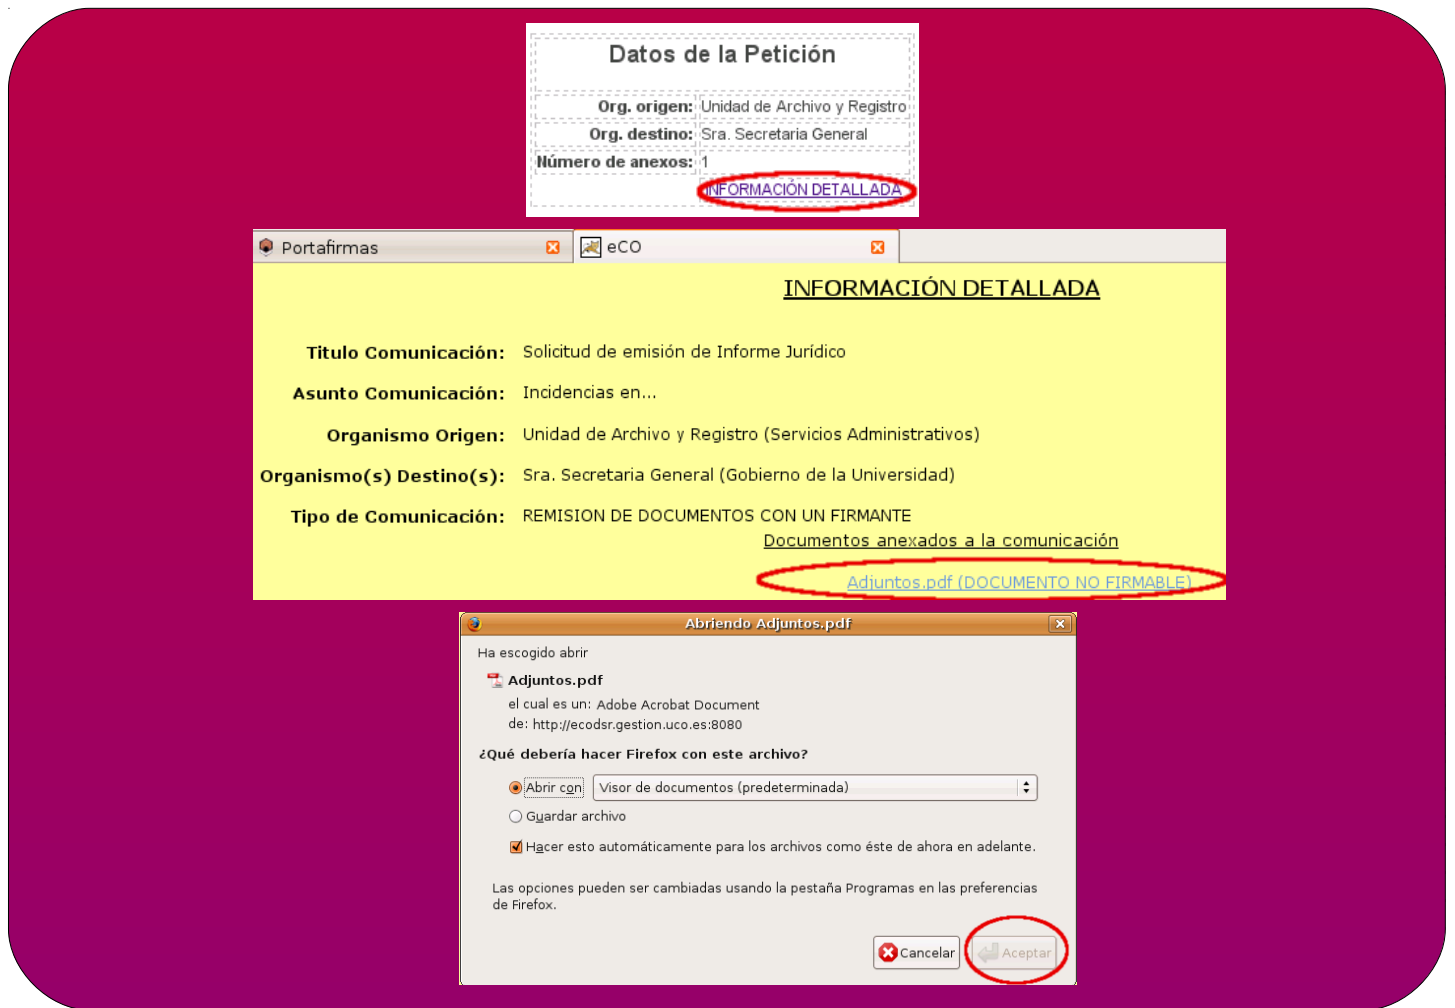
Datos de la Petición

| | |
|---|---|
| Org. origen: | Unidad de Archivo y Registro |
| Org. destino: | Sra. Secretaria General |
| Número de anexos: | 1 |

INFORMACIÓN DETALLADA

Portafirmas
eCO

INFORMACIÓN DETALLADA

Titulo Comunicación: Solicitud de emisión de Informe Jurídico

Asunto Comunicación: Incidencias en...

Organismo Origen: Unidad de Archivo y Registro (Servicios Administrativos)

Organismo(s) Destino(s): Sra. Secretaria General (Gobierno de la Universidad)

Tipo de Comunicación: REMISION DE DOCUMENTOS CON UN FIRMANTE

Documentos anexados a la comunicación

Adjuntos.pdf (DOCUMENTO NO FIRMABLE)

Abriendo Adjuntos.pdf

Ha escogido abrir

Adjuntos.pdf

el cual es un: Adobe Acrobat Document

de: http://ecodsr.gestion.uco.es:8080

¿Qué debería hacer Firefox con este archivo?

Abrir con Visor de documentos (predeterminada)

Guardar archivo

Hacer esto automáticamente para los archivos como éste de ahora en adelante.

Las opciones pueden ser cambiadas usando la pestaña Programas en las preferencias de Firefox.

Cancelar
Aceptar